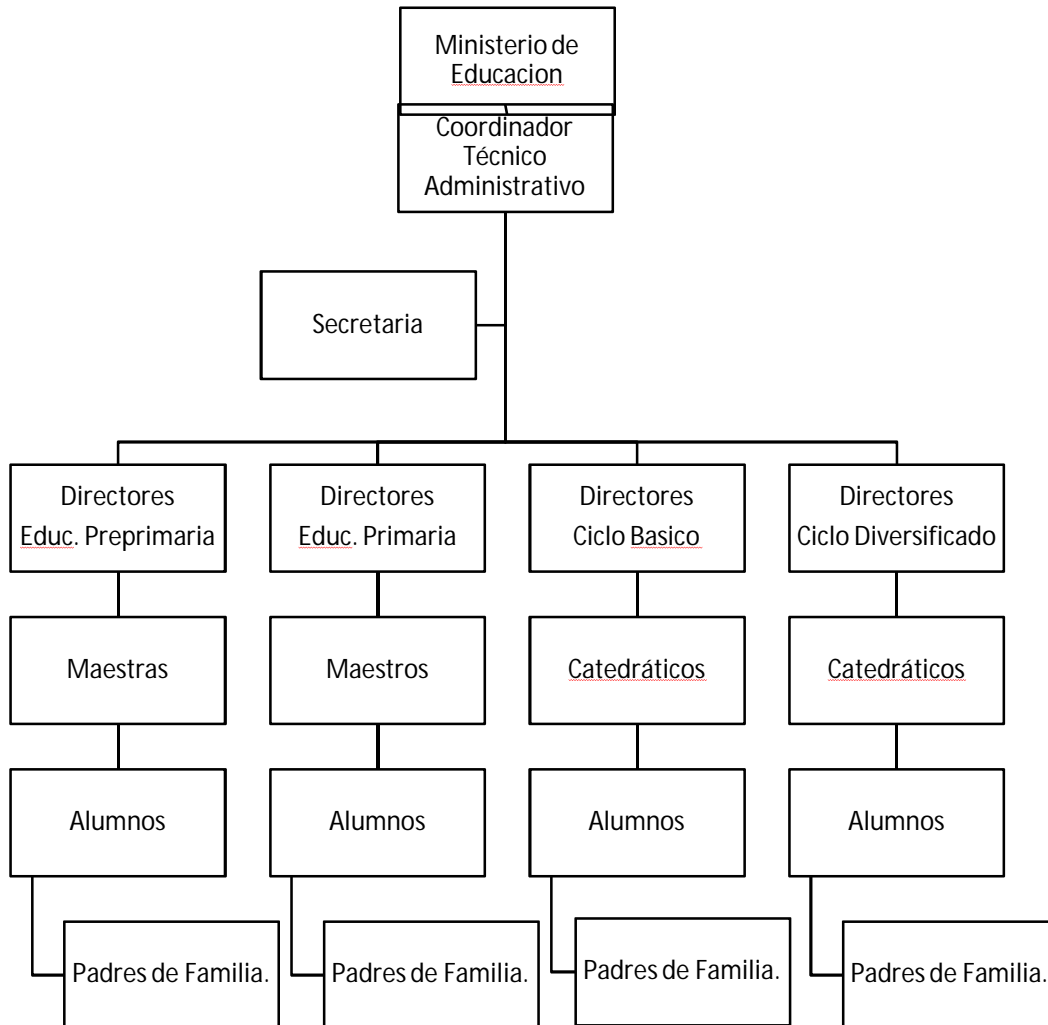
Ministerio de Educacion

Coordinador Técnico Administrativo

Secretaria

Directores Educ. Preprimaria

Directores Educ. Primaria

Directores Ciclo Basico

Directores Ciclo Diversificado

Maestras

Maestros

Catedráticos

Catedráticos

Alumnos

Alumnos

Alumnos

Alumnos

Padres de Familia.

Padres de Familia.

Padres de Familia.

Padres de Familia.